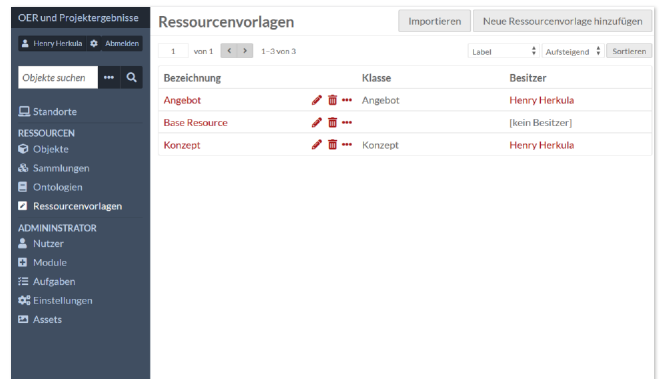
OER und Projektergebnisse

Henry Herkula Abmelden

Objekte suchen

Standorte

RESSOURCEN

Objekte

Sammlungen

Ontologien

Ressourcenvorlagen

ADMININSTRATOR

Nutzer

Module

Aufgaben

Einstellungen

Assets

Ressourcenvorlagen

Importieren

Neue Ressourcenvorlage hinzufügen

1 von 1 1–3 von 3

Label Aufsteigend Sortieren

| Bezeichnung | Klasse | Besitzer |
|---|---|---|
| Angebot | Angebot | Henry Herkula |
| Base Resource | | [kein Besitzer] |
| Konzept | Konzept | Henry Herkula |